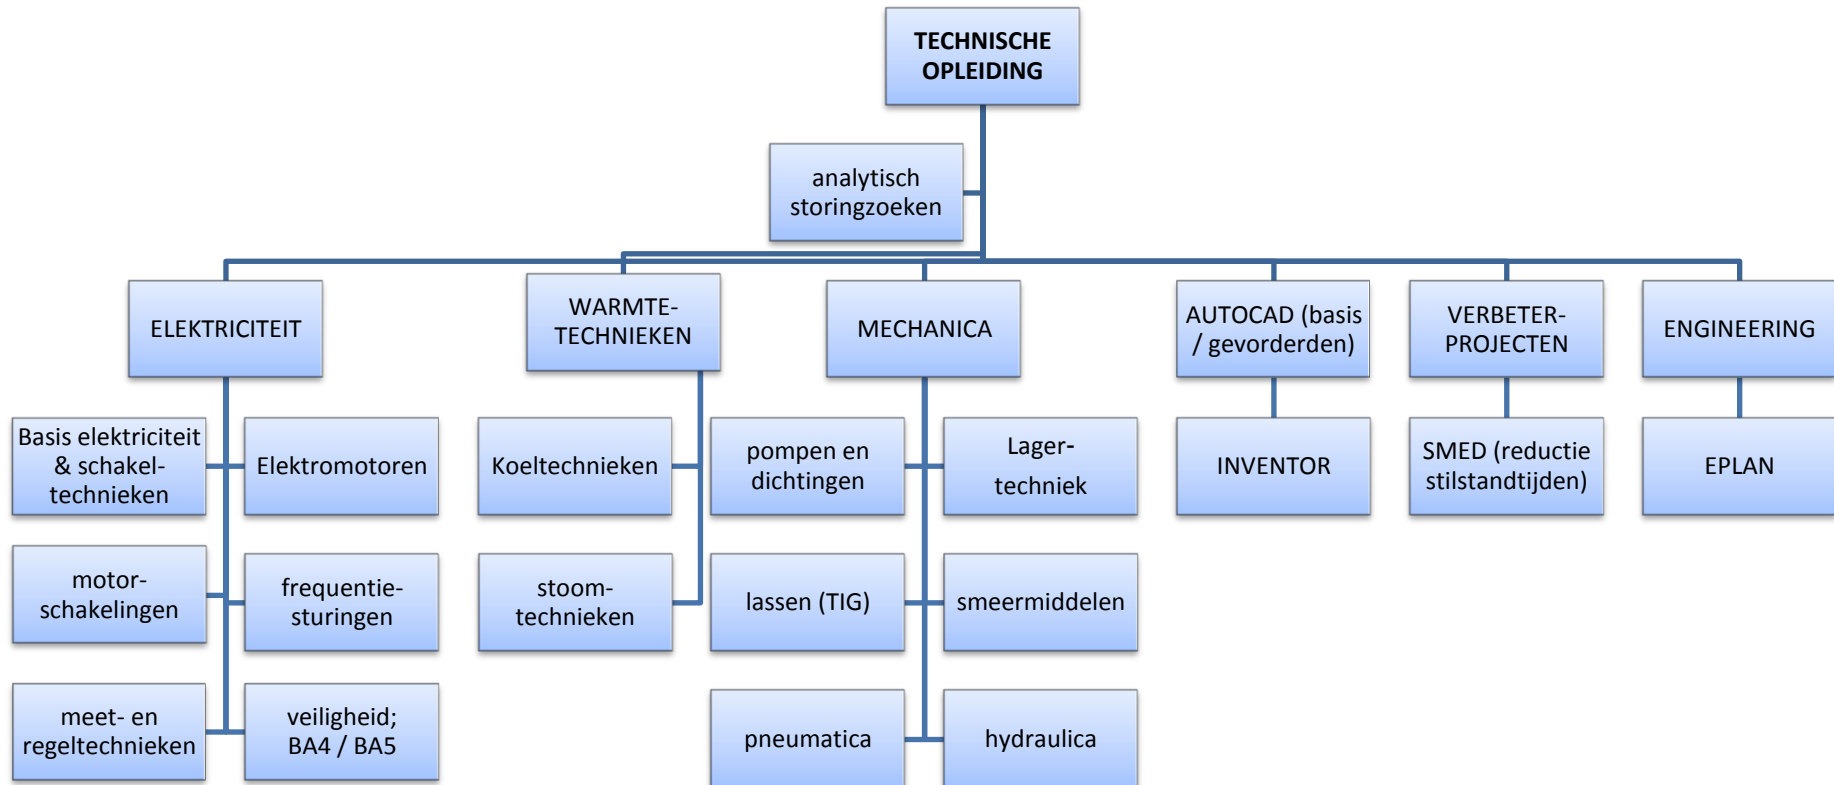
TECHNISCHE OPLEIDING

analytisch storingzoeken

ELEKTRICITEIT

Basis elektriciteit & schakeltechnieken

Elektromotoren

motorschakelingen

frequentiesturingen

meet- en regeltechnieken

veiligheid; BA4 / BA5

WARMTE-TECHNIEKEN

Koeltechnieken

stoomtechnieken

MECHANICA

pompen en dichtingen

Lagertechniek

lassen (TIG)

smeermiddelen

pneumatica

hydraulica

AUTOCAD (basis / gevorderden)

INVENTOR

VERBETER-PROJECTEN

SMED (reductie stilstandtijden)

ENGINEERING

EPLAN